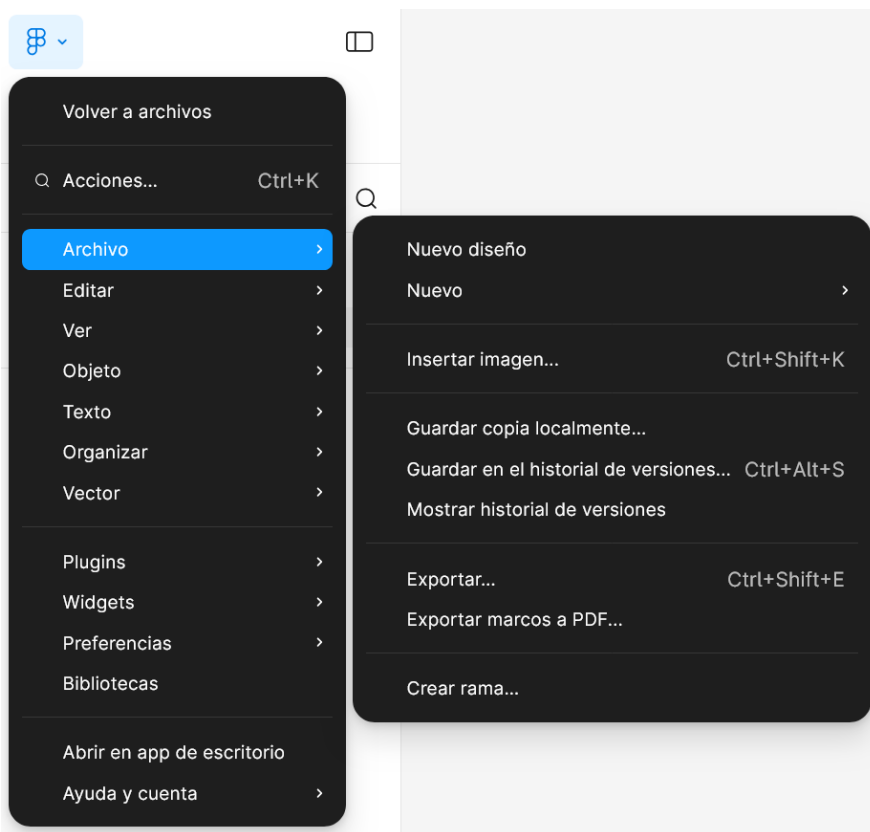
Volver a archivos

Acciones... Ctrl+K

Archivo
Editar
Ver
Objeto
Texto
Organizar
Vector

Plugins
Widgets
Preferencias
Bibliotecas

Abrir en app de escritorio
Ayuda y cuenta

Nuevo diseño
Nuevo

Insertar imagen... Ctrl+Shift+K

Guardar copia localmente...
Guardar en el historial de versiones... Ctrl+Alt+S
Mostrar historial de versiones

Exportar... Ctrl+Shift+E
Exportar marcos a PDF...

Crear rama...